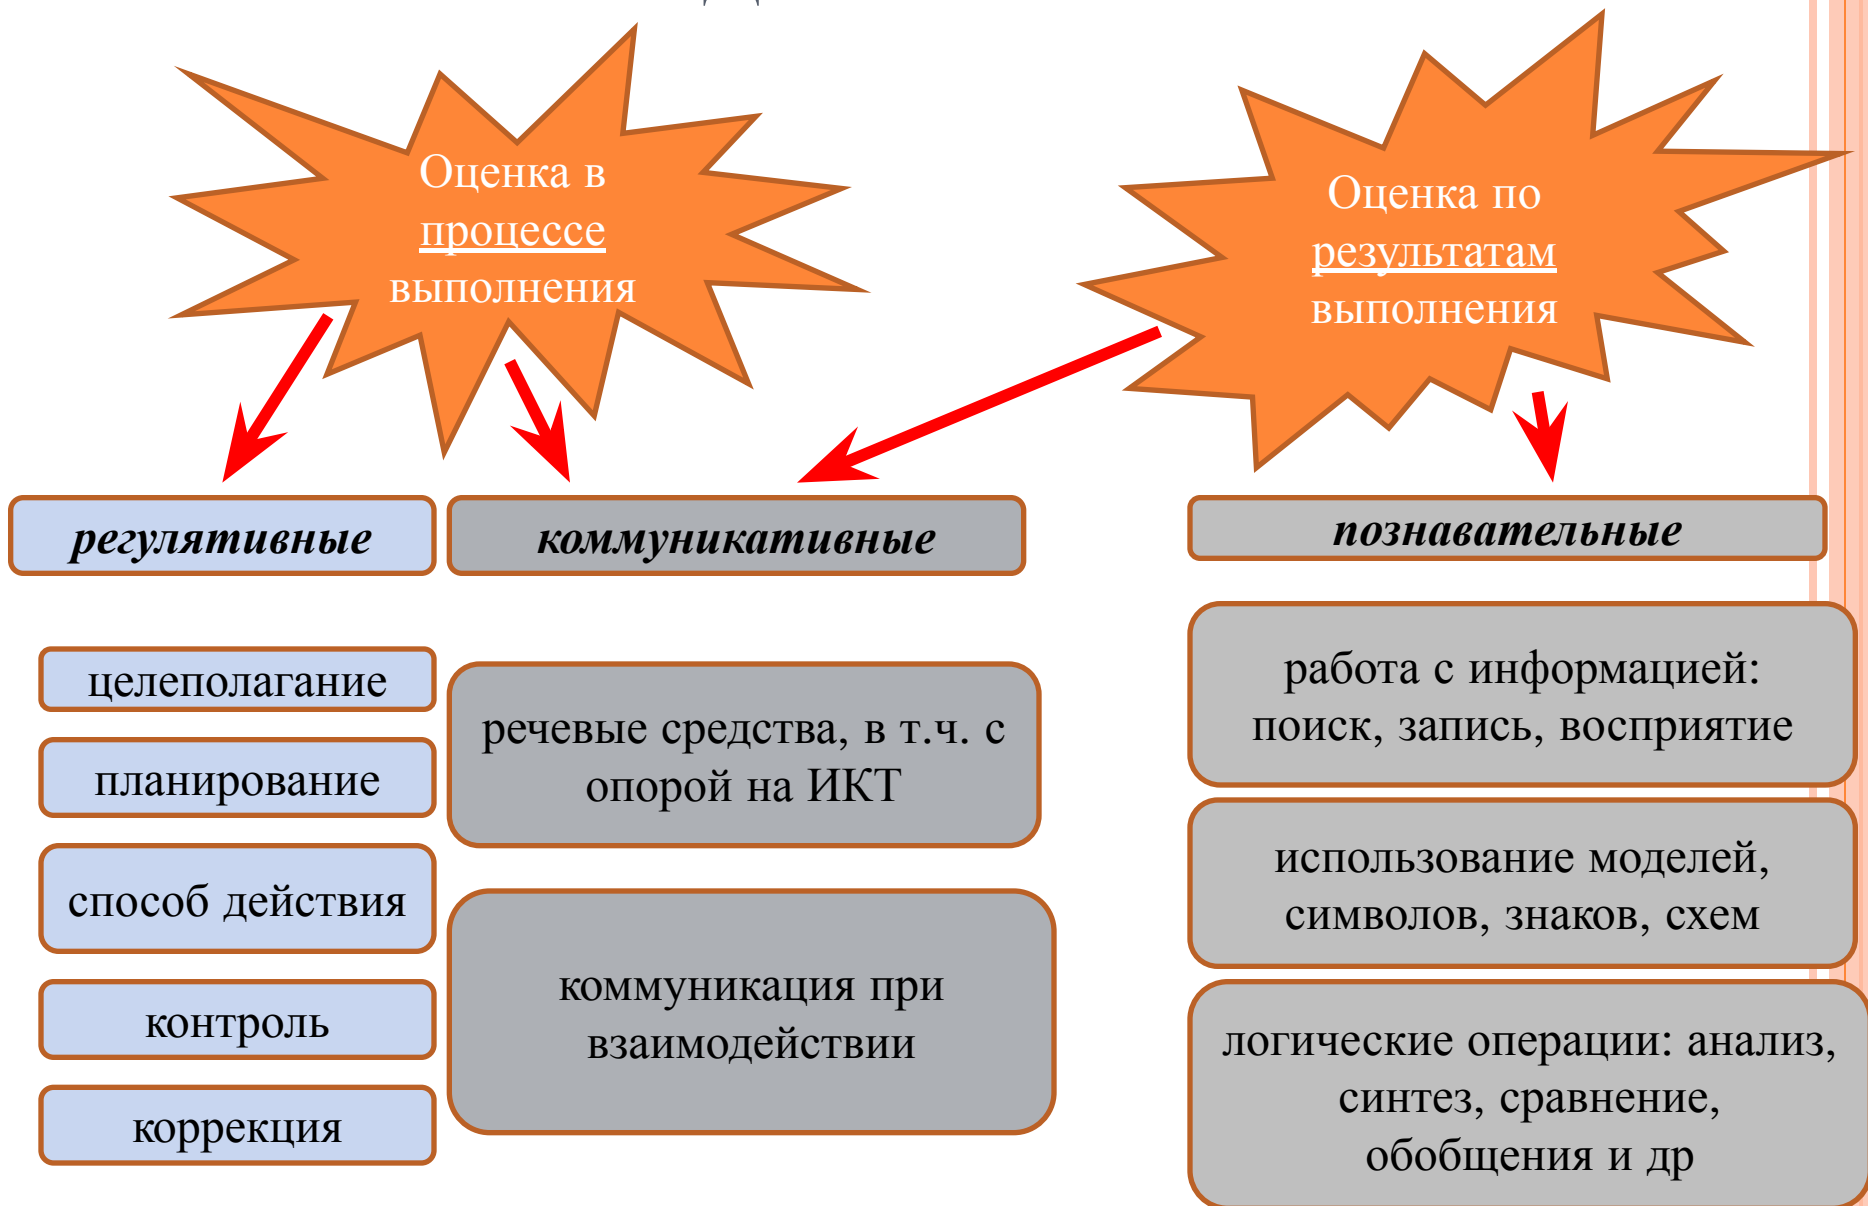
Оценка в процессе выполнения

Оценка по результатам выполнения

регулятивные

коммуникативные

познавательные

целеполагание

планирование

способ действия

контроль

коррекция

речевые средства, в т.ч. с опорой на ИКТ

коммуникация при взаимодействии

работа с информацией: поиск, запись, восприятие

использование моделей, символов, знаков, схем

логические операции: анализ, синтез, сравнение, обобщения и др